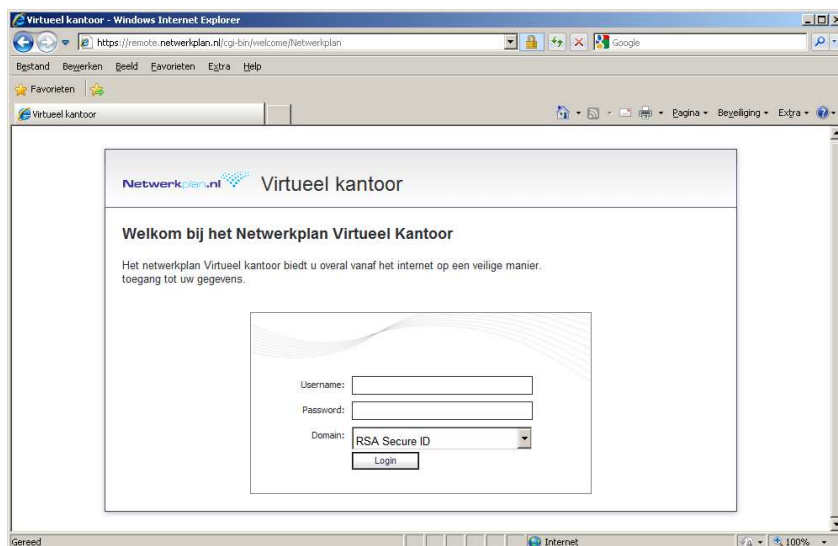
Virtueel kantoor - Windows Internet Explorer

https://remote.netwerkplan.nl/cgi-bin/welcome/Netwerkplan

Google

Bestand Bewerken Beeld Favorieten Extra Help

Favorieten

Virtueel kantoor

Pagina ▾ Beveiliging ▾ Extra ▾

Netwerkplan.nl Virtueel kantoor

Welkom bij het Netwerkplan Virtueel Kantoor

Het netwerkplan Virtueel kantoor biedt u overal vanaf het internet op een veilige manier. toegang tot uw gegevens.

Username:

Password:

Domain: RSA Secure ID

Login

Gereed

Internet

100%